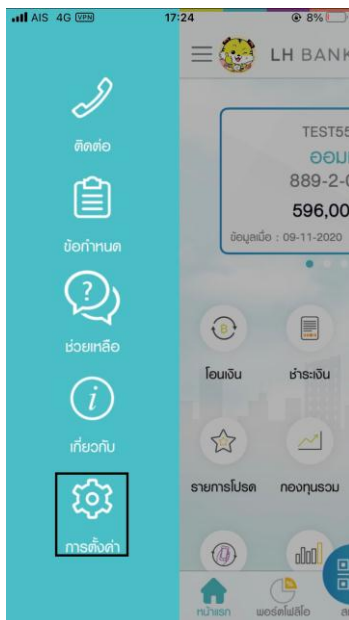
AIS 4G VPN 17:24 8%

ติดต่อ

ข้อกำหนด

ช่วยเหลือ

เกี่ยวกับ

การตั้งค่า

LH BANK

TEST55

ออม

889-2-0

596,00

ข้อมูลเมื่อ : 09-11-2020

โอนเงิน

ชำระเงิน

รายการโปรด

กองทุนรวม

หน้าแรก

พอร์ตโฟลิโอ